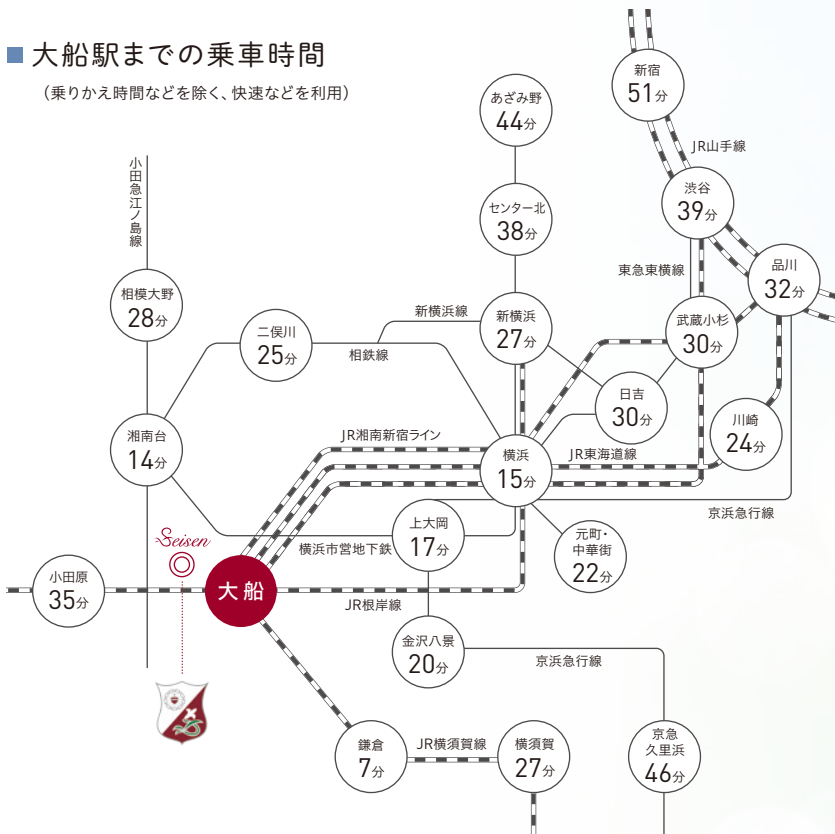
■ 大船駅までの乗車時間
（乗りかえ時間などを除く、快速などを利用）

新宿 51分
あざみ野 44分
JR山手線
渋谷 39分
小田急江ノ島線
センター北 38分
東急東横線
品川 32分
相模大野 28分
新横浜線
二俣川 25分
新横浜 27分
武蔵小杉 30分
相鉄線
日吉 30分
湘南台 14分
JR湘南新宿ライン
川崎 24分
横浜 15分
JR東海道線
京浜急行線
Seisen
上大岡 17分
元町・中華街 22分
横浜市営地下鉄
小田原 35分
大船
JR根岸線
金沢八景 20分
京浜急行線
鎌倉 7分
JR横須賀線
横須賀 27分
京急久里浜 46分